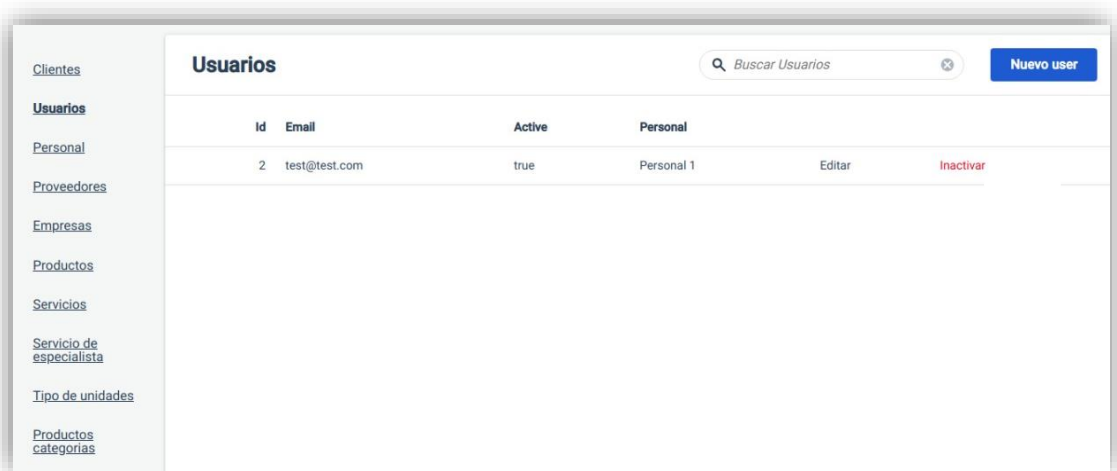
Clientes

Usuarios

Personal

Proveedores

Empresas

Productos

Servicios

Servicio de especialista

Tipo de unidades

Productos categorias

Usuarios

Buscar Usuarios

Nuevo user

| Id | Email | Active | Personal | | |
|---|---|---|---|---|---|
| 2 | test@test.com | true | Personal 1 | Editar | Inactivar |